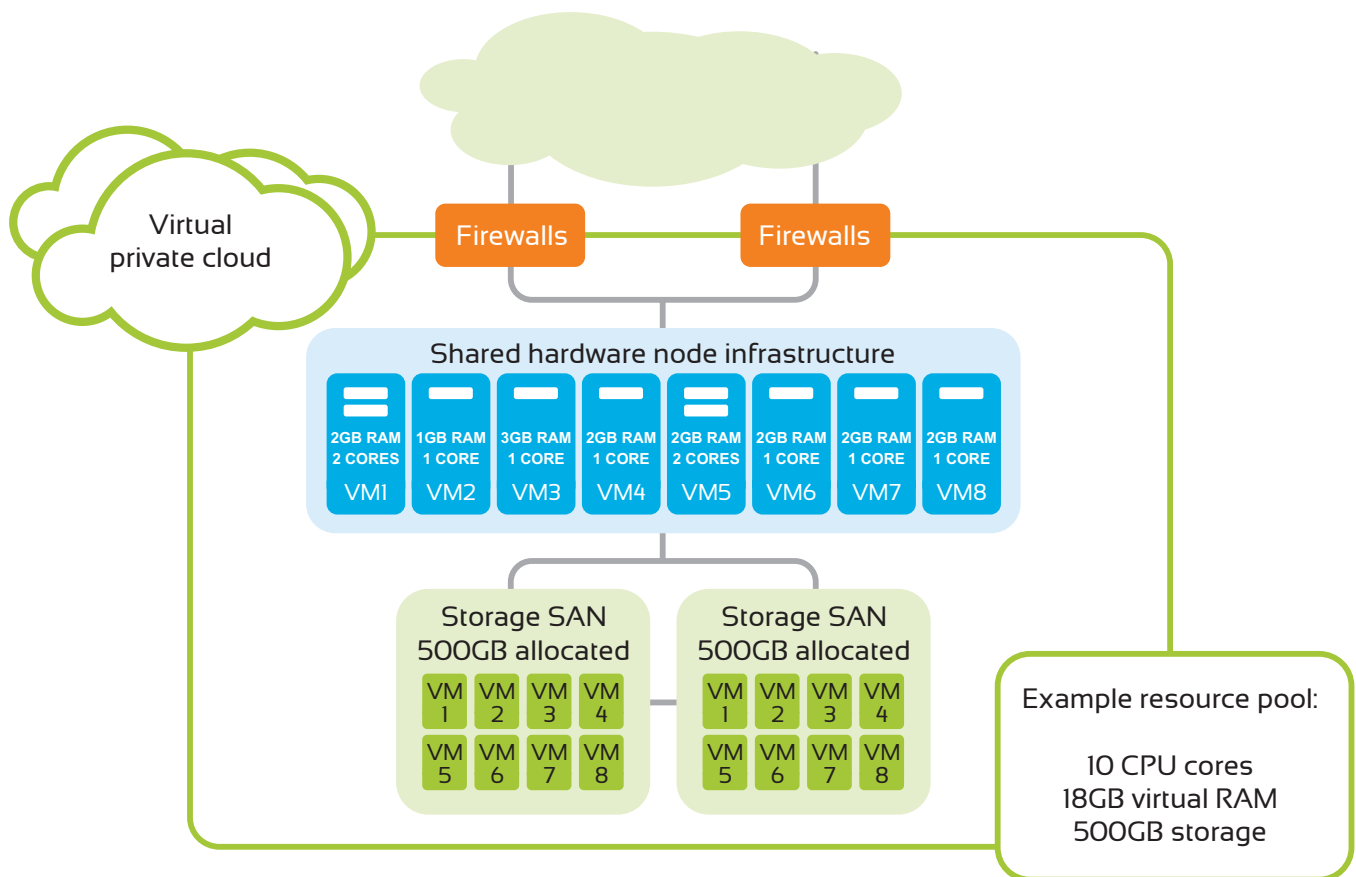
Virtual private cloud

Firewalls

Firewalls

Shared hardware node infrastructure

2GB RAM 2 CORES VM1

1GB RAM 1 CORE VM2

3GB RAM 1 CORE VM3

2GB RAM 1 CORE VM4

2GB RAM 2 CORES VM5

2GB RAM 1 CORE VM6

2GB RAM 1 CORE VM7

2GB RAM 1 CORE VM8

Storage SAN
500GB allocated

VM 1 VM 2 VM 3 VM 4
VM 5 VM 6 VM 7 VM 8

Storage SAN
500GB allocated

VM 1 VM 2 VM 3 VM 4
VM 5 VM 6 VM 7 VM 8

Example resource pool:

10 CPU cores
18GB virtual RAM
500GB storage